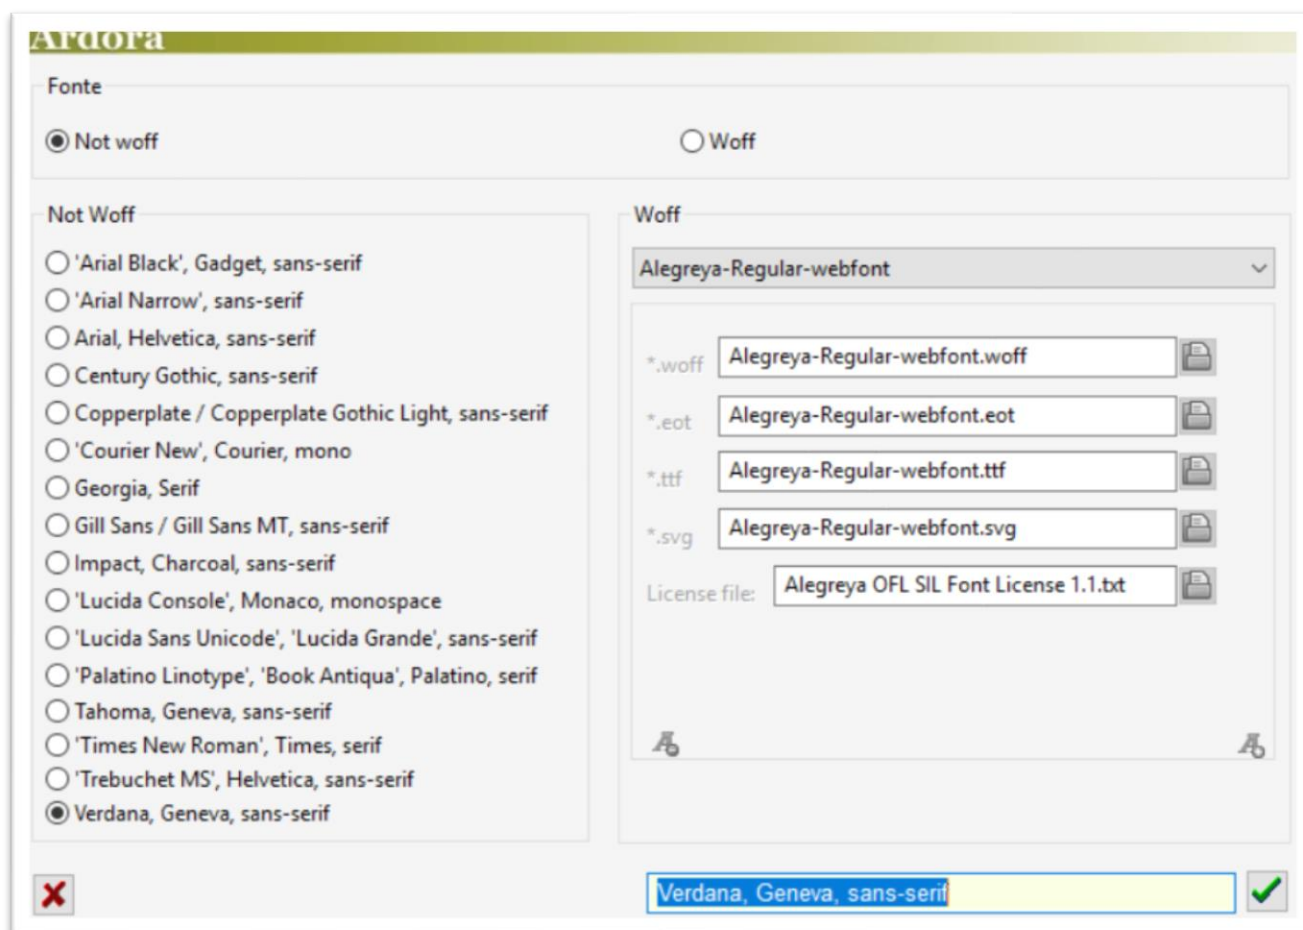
Ardora

Fonte

Not woff

Woff

Not Woff

'Arial Black', Gadget, sans-serif

'Arial Narrow', sans-serif

Arial, Helvetica, sans-serif

Century Gothic, sans-serif

Copperplate / Copperplate Gothic Light, sans-serif

'Courier New', Courier, mono

Georgia, Serif

Gill Sans / Gill Sans MT, sans-serif

Impact, Charcoal, sans-serif

'Lucida Console', Monaco, monospace

'Lucida Sans Unicode', 'Lucida Grande', sans-serif

'Palatino Linotype', 'Book Antiqua', Palatino, serif

Tahoma, Geneva, sans-serif

'Times New Roman', Times, serif

'Trebuchet MS', Helvetica, sans-serif

Verdana, Geneva, sans-serif

Woff

Alegreya-Regular-webfont

*.woff Alegreya-Regular-webfont.woff

*.eot Alegreya-Regular-webfont.eot

*.ttf Alegreya-Regular-webfont.ttf

*.svg Alegreya-Regular-webfont.svg

License file: Alegreya OFL SIL Font License 1.1.txt

Verdana, Geneva, sans-serif